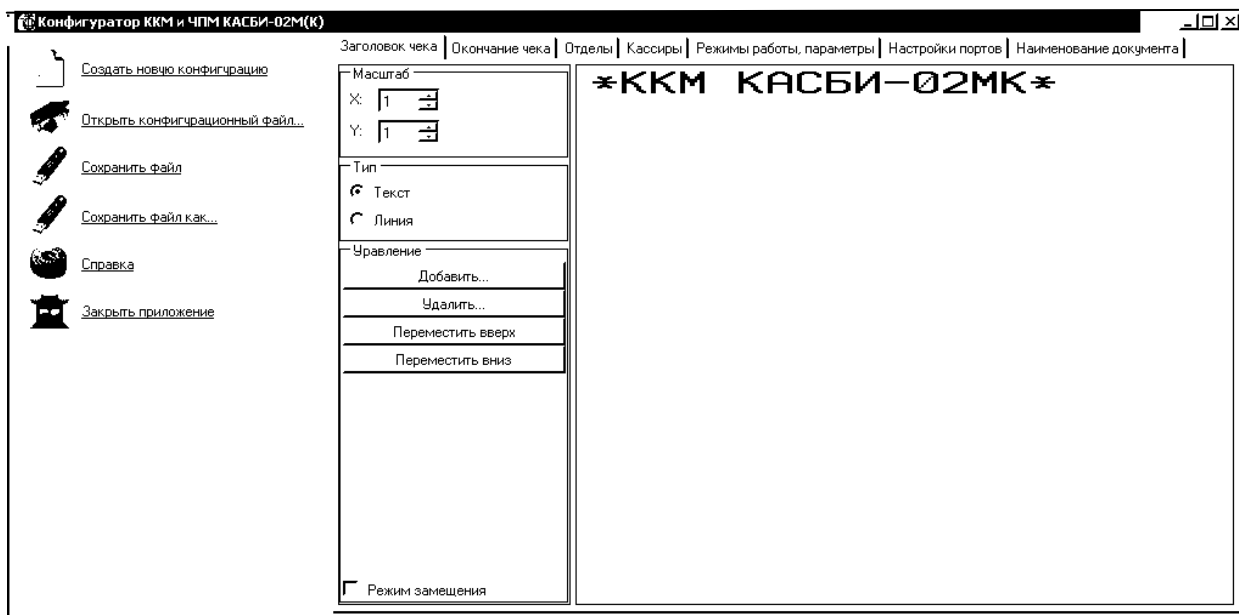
Конфигуратор ККМ и ЧПМ КАСБИ-02М(К)

Создать новую конфигурацию

Открыть конфигурационный файл...

Сохранить файл

Сохранить файл как...

Справка

Закрыть приложение

Заголовок чека | Окончание чека | Отделы | Кассиры | Режимы работы, параметры | Настройки портов | Наименование документа

Масштаб
X: 1
Y: 1

Тип
Текст
Линия

Уравление
Добавить...
Удалить...
Переместить вверх
Переместить вниз

Режим замещения

*ККМ КАСБИ-02МК*